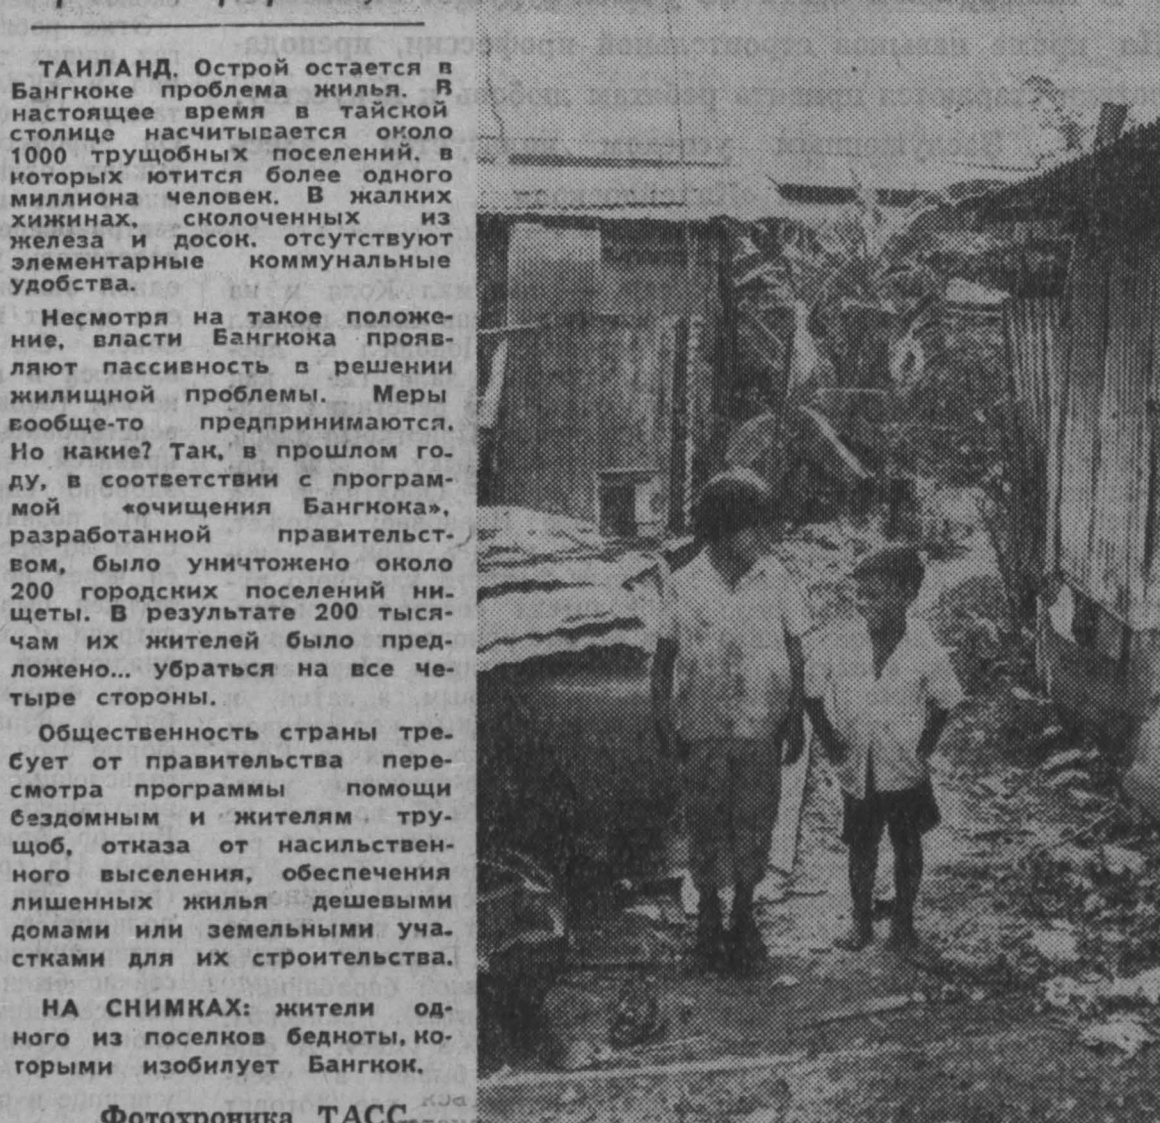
ТАИЛАНД. Острой остается в Бангкоке проблема жилья. В настоящее время в тайской столице насчитывается около 1000 трущобных поселений, в которых ютится более одного миллиона человек. В жалких хижинах, сколоченных из железа и досок, отсутствуют элементарные коммунальные удобства.

Несмотря на такое положение, власти Бангкока проявляют пассивность в решении жилищной проблемы. Меры вообще-то предпринимаются. Но какие? Так, в прошлом году, в соответствии с программой «очищения Бангкока», разработанной правительством, было уничтожено около 200 городских поселений нищеты. В результате 200 тысячам их жителей было предложено... убраться на все четыре стороны.

Общественность страны требует от правительства пересмотра программы помощи бездомным и жителям трущоб, отказа от насильственного выселения, обеспечения лишенных жилья дешевыми домами или земельными участками для их строительства.

НА СНИМКАХ: жители одного из поселков бедноты, которыми изобилует Бангкок.

Фотохроника ТАСС.